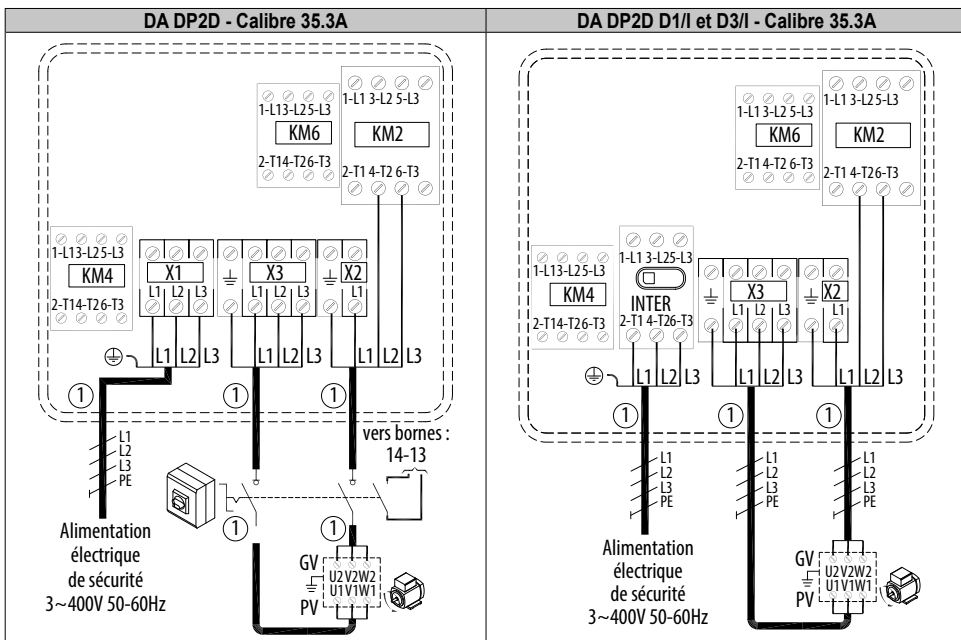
| DA DP2D - Calibre 35.3A | DA DP2D D1/I et D3/I - Calibre 35.3A |
|---|---|

1-L1 3-L2 5-L3
KM6
2-T1 4-T2 6-T3

1-L1 3-L2 5-L3
KM2
2-T1 4-T2 6-T3

1-L1 3-L2 5-L3
KM4
2-T1 4-T2 6-T3

X1
L1 L2 L3

X3
L1 L2 L3

X2
L1

L1 L2 L3
L1 L2 L3
L1 L2 L3

①
①
①

L1
L2
L3
PE

vers bornes : 14-13

①
①

GV
U2 V2 W2
U1 V1 W1
PV

Alimentation électrique de sécurité 3~400V 50-60Hz

1-L1 3-L2 5-L3
KM6
2-T1 4-T2 6-T3

1-L1 3-L2 5-L3
KM2
2-T1 4-T2 6-T3

1-L1 3-L2 5-L3
KM4
2-T1 4-T2 6-T3

1-L1 3-L2 5-L3
INTER
2-T1 4-T2 6-T3

X3
L1 L2 L3

X2
L1

L1 L2 L3
L1 L2 L3
L1 L2 L3

①
①
①

L1
L2
L3
PE

L1
L2
L3
PE

L1
L2
L3
PE

GV
U2 V2 W2
U1 V1 W1
PV

Alimentation électrique de sécurité 3~400V 50-60Hz